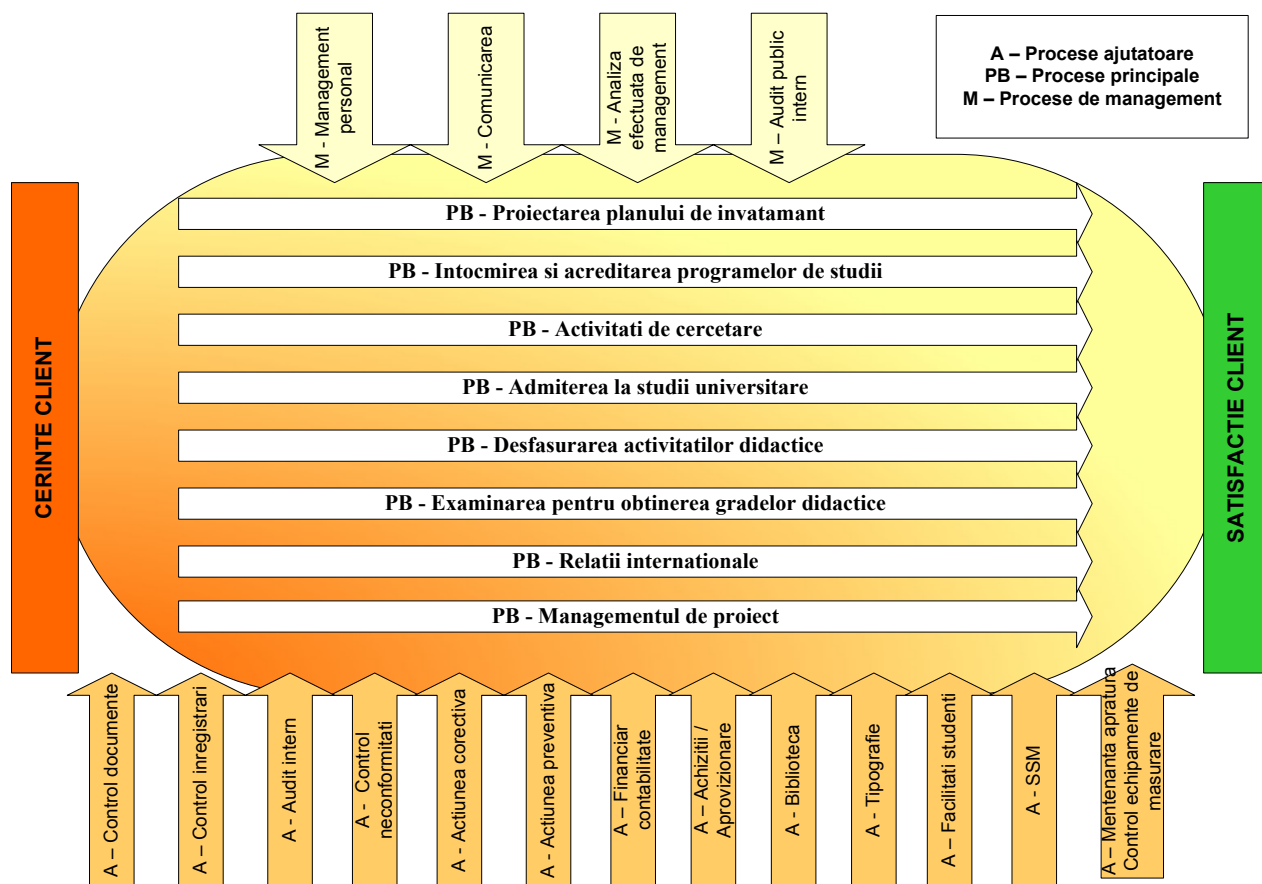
M - Management personal

M - Comunicarea

M - Analiza efectuata de management

M - Audit public intern

A – Procese ajutatoare
PB – Procese principale
M – Procese de management

CERINTE CLIENT

PB - Proiectarea planului de invatamant

PB - Intocmirea si acreditarea programelor de studii

PB - Activitati de cercetare

PB - Admiterea la studii universitare

PB - Desfasurarea activitatilor didactice

PB - Examinarea pentru obtinerea gradelor didactice

PB - Relatii internationale

PB - Managementul de proiect

SATISFACTIE CLIENT

A – Control documente

A – Control inregistrari

A – Audit intern

A – Control neconformitati

A – Actiunea corectiva

A – Actiunea preventiva

A – Financiar contabilitate

A – Achizitii / Aprovizionare

A – Biblioteca

A – Tipografie

A – Facilitati studenti

A – SSM

A – Mentenanta apratura Control echipamente de masurare